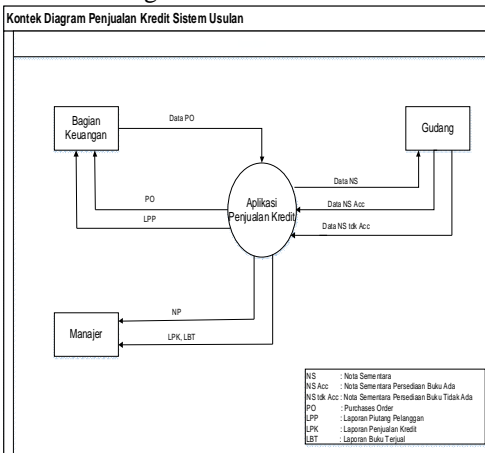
Kontek Diagram Penjualan Kredit Sistem Usulan

Bagian Keuangan

Data PO

Gudang

Data NS

PO

Aplikasi Penjualan Kredit

Data NS Acc

LPP

Data NS tdk Acc

NP

Manajer

LPK, LBT

| | |
|---|---|
| NS | : Nota Sementara |
| NS Acc | : Nota Sementara Persediaan Buku Ada |
| NS tdk Acc | : Nota Sementara Persediaan Buku Tidak Ada |
| PO | : Purchases Order |
| LPP | : Laporan Piutang Pelanggan |
| LPK | : Laporan Penjualan Kredit |
| LBT | : Laporan Buku Terjual |